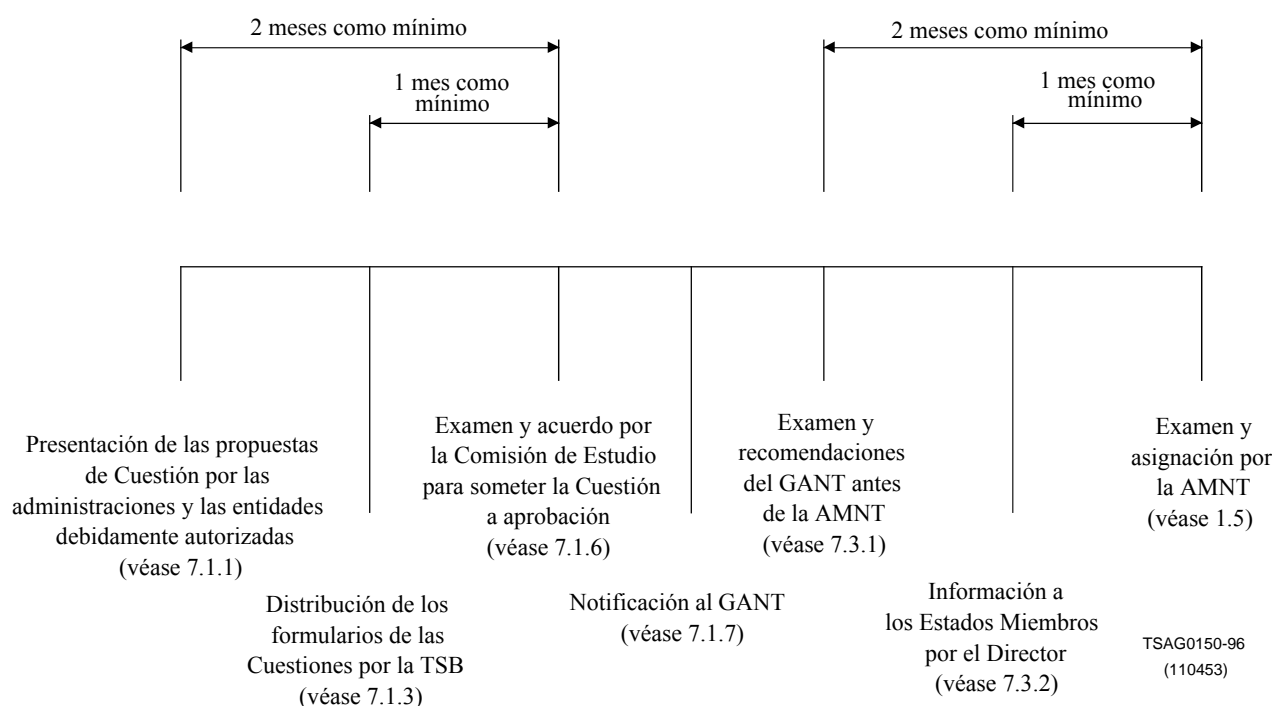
2 meses como mínimo

1 mes como mínimo

2 meses como mínimo

1 mes como mínimo

Presentación de las propuestas de Cuestión por las administraciones y las entidades debidamente autorizadas (véase 7.1.1)

Distribución de los formularios de las Cuestiones por la TSB (véase 7.1.3)

Examen y acuerdo por la Comisión de Estudio para someter la Cuestión a aprobación (véase 7.1.6)

Notificación al GANT (véase 7.1.7)

Examen y recomendaciones del GANT antes de la AMNT (véase 7.3.1)

Información a los Estados Miembros por el Director (véase 7.3.2)

Examen y asignación por la AMNT (véase 1.5)

TSAG0150-96 (110453)